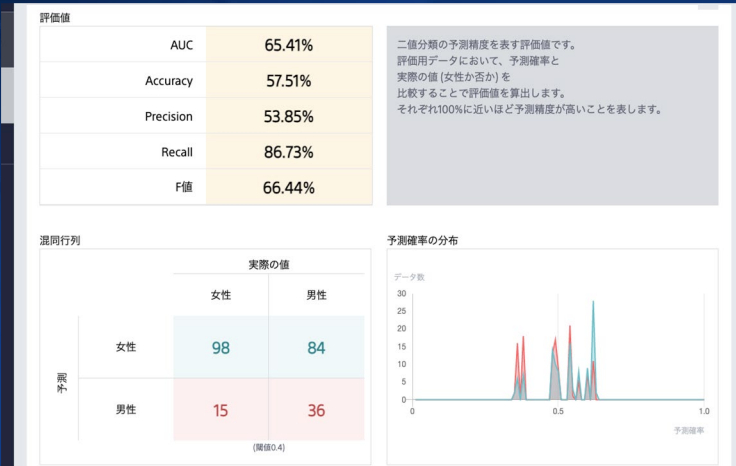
評価値

| | |
|---|---|
| AUC | 65.41% |
| Accuracy | 57.51% |
| Precision | 53.85% |
| Recall | 86.73% |
| F値 | 66.44% |

二値分類の予測精度を表す評価値です。
評価用データにおいて、予測確率と
実際の値（女性か否か）を
比較することで評価値を算出します。
それぞれ100%に近いほど予測精度が高いことを表します。

混同行列

| | | 実際の値 | |
|---|---|---|---|
| | | 女性 | 男性 |
| 予測 | 女性 | 98 | 84 |
| | 男性 | 15 | 36 |

(閾値0.4)

予測確率の分布

データ数
30
25
20
15
10
5
0
0
0.5
1.0
予測確率